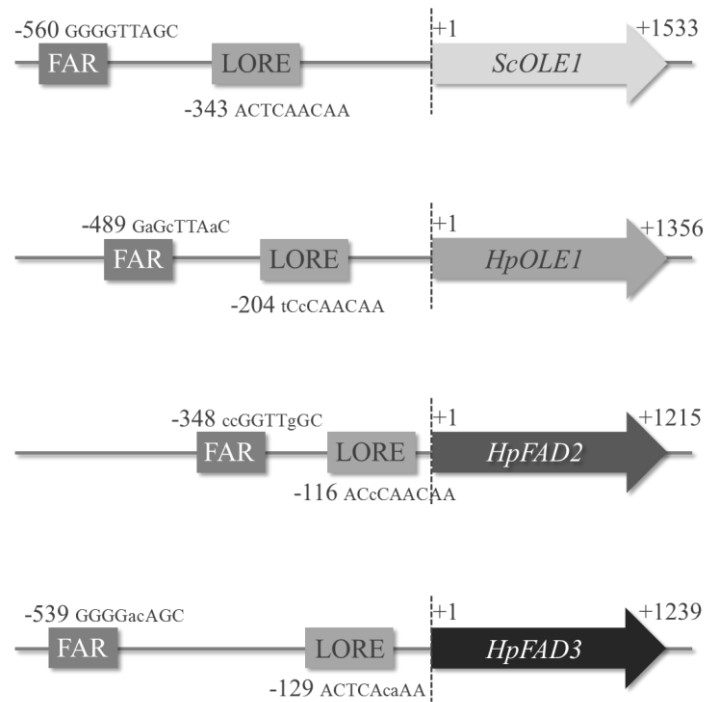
-560 GGGGTTAGC
FAR
LORE
-343 ACTCAACAA
+1
ScOLE1
+1533

-489 GaGcTTAaC
FAR
LORE
-204 tCcCAACAA
+1
HpOLE1
+1356

-348 ccGGTTgGC
FAR
LORE
-116 ACcCAACAA
+1
HpFAD2
+1215

-539 GGGGacAGC
FAR
LORE
-129 ACTCAcaAA
+1
HpFAD3
+1239